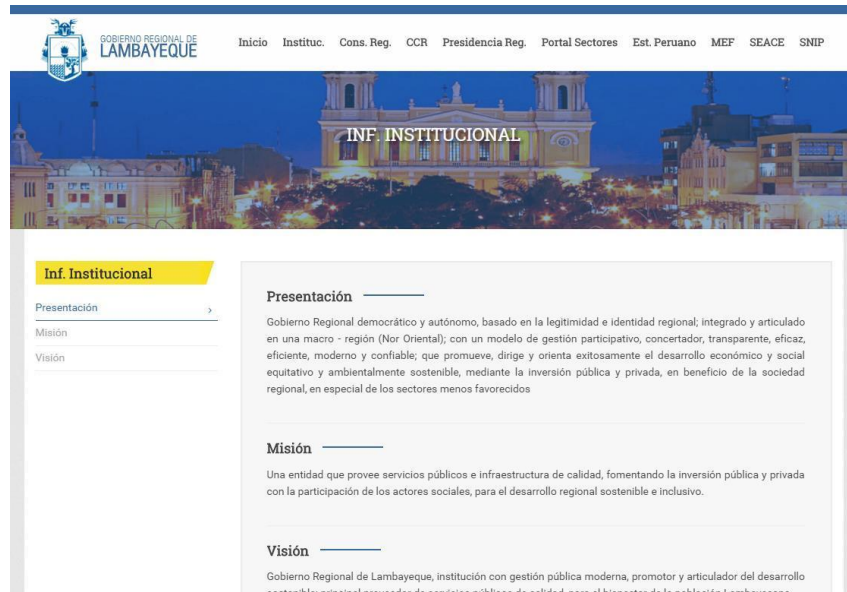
GOBIERNO REGIONAL DE LAMBAYEQUE

Inicio Instituc. Cons. Reg. CCR Presidencia Reg. Portal Sectores Est. Peruano MEF SEACE SNIP

INF. INSTITUCIONAL

Inf. Institucional

Presentación ›

Misión

Visión

Presentación

Gobierno Regional democrático y autónomo, basado en la legitimidad e identidad regional; integrado y articulado en una macro - región (Nor Oriental); con un modelo de gestión participativo, concertador, transparente, eficaz, eficiente, moderno y confiable; que promueve, dirige y orienta exitosamente el desarrollo económico y social equitativo y ambientalmente sostenible, mediante la inversión pública y privada, en beneficio de la sociedad regional, en especial de los sectores menos favorecidos

Misión

Una entidad que provee servicios públicos e infraestructura de calidad, fomentando la inversión pública y privada con la participación de los actores sociales, para el desarrollo regional sostenible e inclusivo.

Visión

Gobierno Regional de Lambayeque, institución con gestión pública moderna, promotor y articulador del desarrollo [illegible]